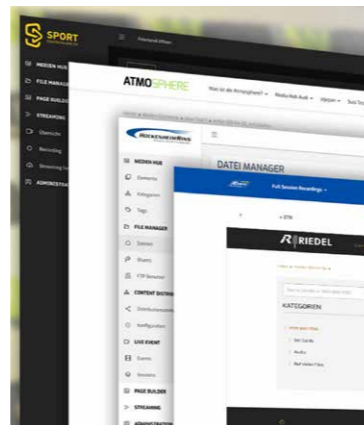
SPORT

MEDIEN HUB
FILE MANAG
PAGE BUILD
STREAMING
Übersicht
Recording
Streaming Se
ADMINISTRA

ATMOSPHERE
Was ist die Atmosphere? Media Hub Audi Marken

HOCKENHEIMRING

MEDIEN HUB
Elemente
Kategorien
Tags
FILE MANAGER
Dateien
Shares
FTP Benutzer
CONTENT DISTRI
Distributionen
Konfiguration
LIVE EVENT
Events
Sessions
PAGE BUILDER
STREAMING

DATEI MANAGER

Full Session Recordings

RIEDEL

KATEGORIEN